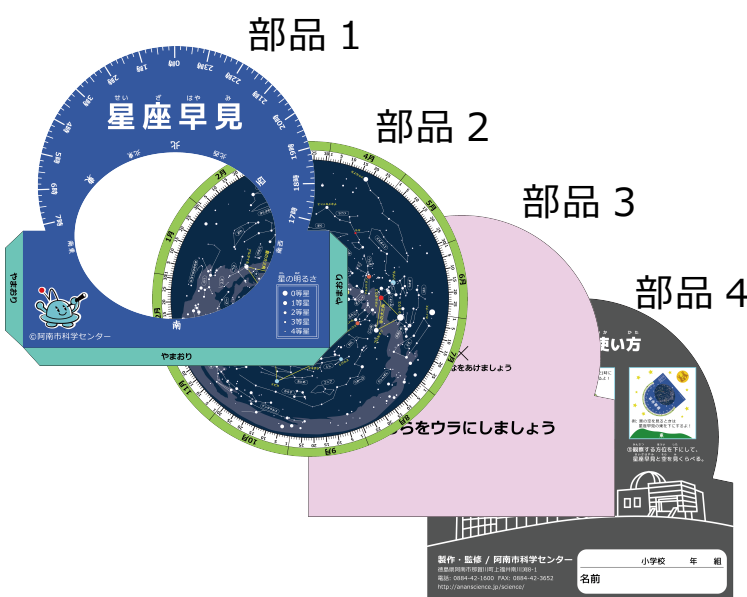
部品 1

部品 2

部品 3

部品 4

星座早見

北

東

西

南

やまおり

やまおり

やまおり

やまおり

©阿南市科学センター

星の明るさ
● 0等星
● 1等星
● 2等星
• 3等星
· 4等星

4月

5月

6月

7月

8月

9月

10月

11月

12月

1月

2月

3月

18時

19時

20時

21時

22時

23時

0時

1時

2時

3時

4時

5時

6時

7時

8時

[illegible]をあけましょう

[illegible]うをウラにしましょう

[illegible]使い方

製作・監修 / 阿南市科学センター

徳島県阿南市那賀川町上福井南川渕8-1

電話: 0884-42-1600 FAX: 0884-42-3652

http://ananscience.jp/science/

小学校　年　組

名前